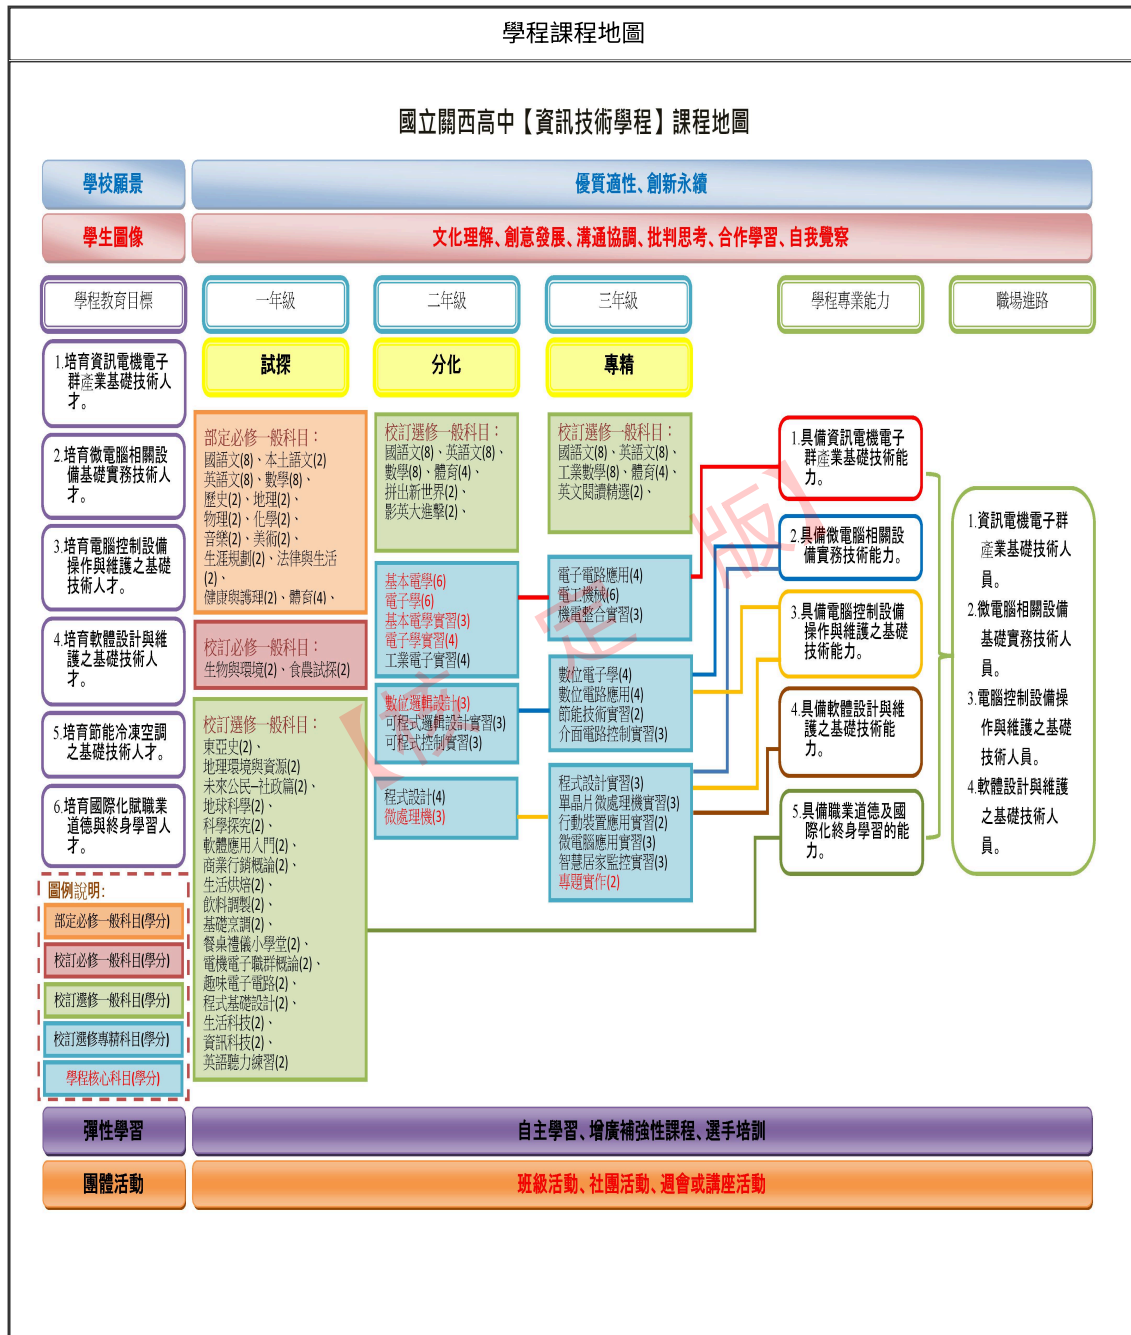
學程課程地圖

國立關西高中【資訊技術學程】課程地圖

學校願景

優質適性、創新永續

學生圖像

文化理解、創意發展、溝通協調、批判思考、合作學習、自我覺察

學程教育目標

一年級

二年級

三年級

學程專業能力

職場進路

試探

分化

專精

1.培育資訊電機電子群產業基礎技術人才。

2.培育微電腦相關設備基礎實務技術人才。

3.培育電腦控制設備操作與維護之基礎技術人才。

4.培育軟體設計與維護之基礎技術人才。

5.培育節能冷凍空調之基礎技術人才。

6.培育國際化職業道德與終身學習人才。

部定必修一般科目：國語文(8)、本土語文(2)、英語文(8)、數學(8)、歷史(2)、地理(2)、物理(2)、化學(2)、音樂(2)、美術(2)、生涯規劃(2)、法律與生活(2)、健康與護理(2)、體育(4)、

校訂必修一般科目：生物與環境(2)、食農試探(2)

校訂選修一般科目：東亞史(2)、地理環境與資源(2)、未來公民-社政篇(2)、地球科學(2)、科學探究(2)、軟體應用入門(2)、商業行銷概論(2)、生活烘焙(2)、飲料調製(2)、基礎烹調(2)、餐桌禮儀小學堂(2)、電機電子職群概論(2)、趣味電子電路(2)、程式基礎設計(2)、生活科技(2)、資訊科技(2)、英語聽力練習(2)

校訂選修一般科目：國語文(8)、英語文(8)、數學(8)、體育(4)、拼出新世界(2)、影英大進擊(2)、

基本電學(6)
電子學(6)
基本電學實習(3)
電子學實習(4)
工業電子實習(4)

數位邏輯設計(3)
可程式邏輯設計實習(3)
可程式控制實習(3)

程式設計(4)
微處理機(3)

校訂選修一般科目：國語文(8)、英語文(8)、工業數學(8)、體育(4)、英文閱讀精選(2)、

電子電路應用(4)
電工機械(6)
機電整合實習(3)

數位電子學(4)
數位電路應用(4)
節能技術實習(2)
介面電路控制實習(3)

程式設計實習(3)
單晶片微處理機實習(3)
行動裝置應用實習(2)
微電腦應用實習(3)
智慧居家監控實習(3)
專題實作(2)

1.具備資訊電機電子群產業基礎技術能力。

2.具備微電腦相關設備實務技術能力。

3.具備電腦控制設備操作與維護之基礎技術能力。

4.具備軟體設計與維護之基礎技術能力。

5.具備職業道德及國際化終身學習的能力。

1.資訊電機電子群產業基礎技術人員。
2.微電腦相關設備基礎實務技術人員。
3.電腦控制設備操作與維護之基礎技術人員。
4.軟體設計與維護之基礎技術人員。

圖例說明:
部定必修一般科目(學分)
校訂必修一般科目(學分)
校訂選修一般科目(學分)
校訂選修專精科目(學分)
學程核心科目(學分)

彈性學習

自主學習、增廣補強性課程、選手培訓

團體活動

班級活動、社團活動、週會或講座活動